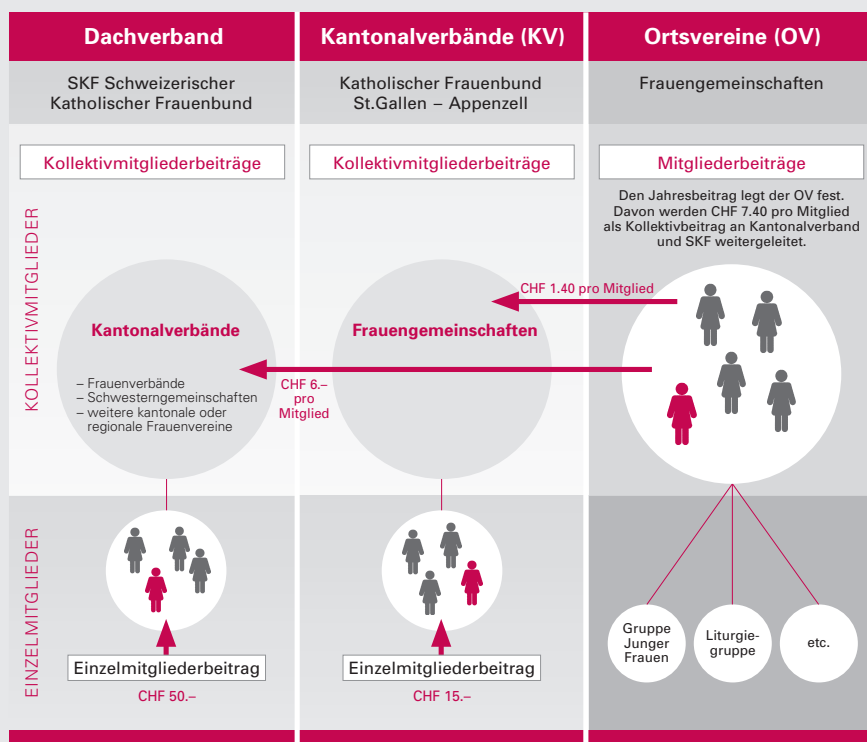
Dachverband

SKF Schweizerischer Katholischer Frauenbund

Kollektivmitgliederbeiträge

Kantonalverbände

– Frauenverbände
– Schwesterngemeinschaften
– weitere kantonale oder regionale Frauenvereine

Einzelmitgliederbeitrag

CHF 50.–

Kantonalverbände (KV)

Katholischer Frauenbund St.Gallen – Appenzell

Kollektivmitgliederbeiträge

Frauengemeinschaften

CHF 6.– pro Mitglied

Einzelmitgliederbeitrag

CHF 15.–

Ortsvereine (OV)

Frauengemeinschaften

Mitgliederbeiträge

Den Jahresbeitrag legt der OV fest. Davon werden CHF 7.40 pro Mitglied als Kollektivbeitrag an Kantonalverband und SKF weitergeleitet.

CHF 1.40 pro Mitglied

Gruppe Junger Frauen

Liturgiegruppe

etc.

KOLLEKTIVMITGLIEDER

EINZELMITGLIEDER